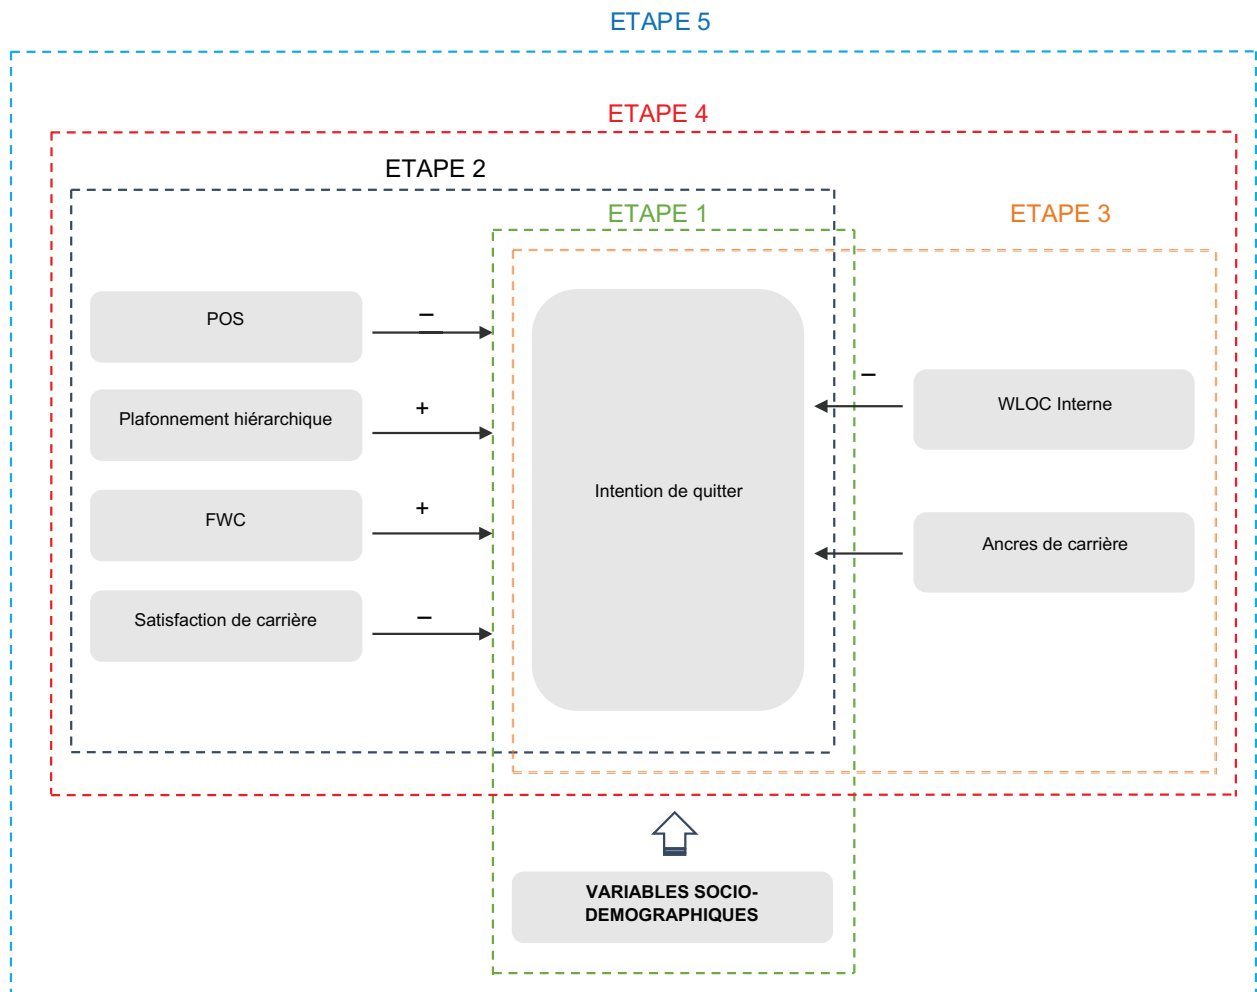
ETAPE 5

ETAPE 4

ETAPE 2

ETAPE 1

ETAPE 3

POS

–

Plafonnement hiérarchique

+

FWC

+

Satisfaction de carrière

–

Intention de quitter

–

WLOC Interne

Ancres de carrière

VARIABLES SOCIO-DEMOGRAPHIQUES